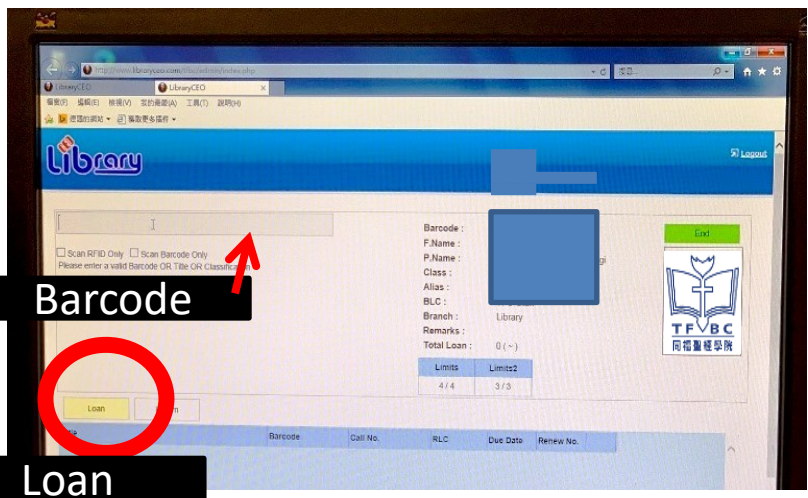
http://www.libraryceo.com/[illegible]/admin/index.php

LibraryCEO

LibraryCEO

檔案(F) 編輯(E) 檢視(V) 我的最愛(A) 工具(T) 說明(H)

建議的網站 ▾ 取得更多附加元件 ▾

Library

Logout

Scan RFID Only Scan Barcode Only

Please enter a valid Barcode OR Title OR Classification

Barcode

Barcode :
F.Name :
P.Name :
Class :
Alias :
BLC :
Branch :
Remarks :
Total Loan :

gi

Library

0 (~)

| Limits | Limits2 |
|---|---|
| 4 / 4 | 3 / 3 |

End

TF BC

同福聖經學院

Loan

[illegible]n

| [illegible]e | Barcode | Call No. | BLC | Due Date | Renew No. |
|---|---|---|---|---|---|

Loan